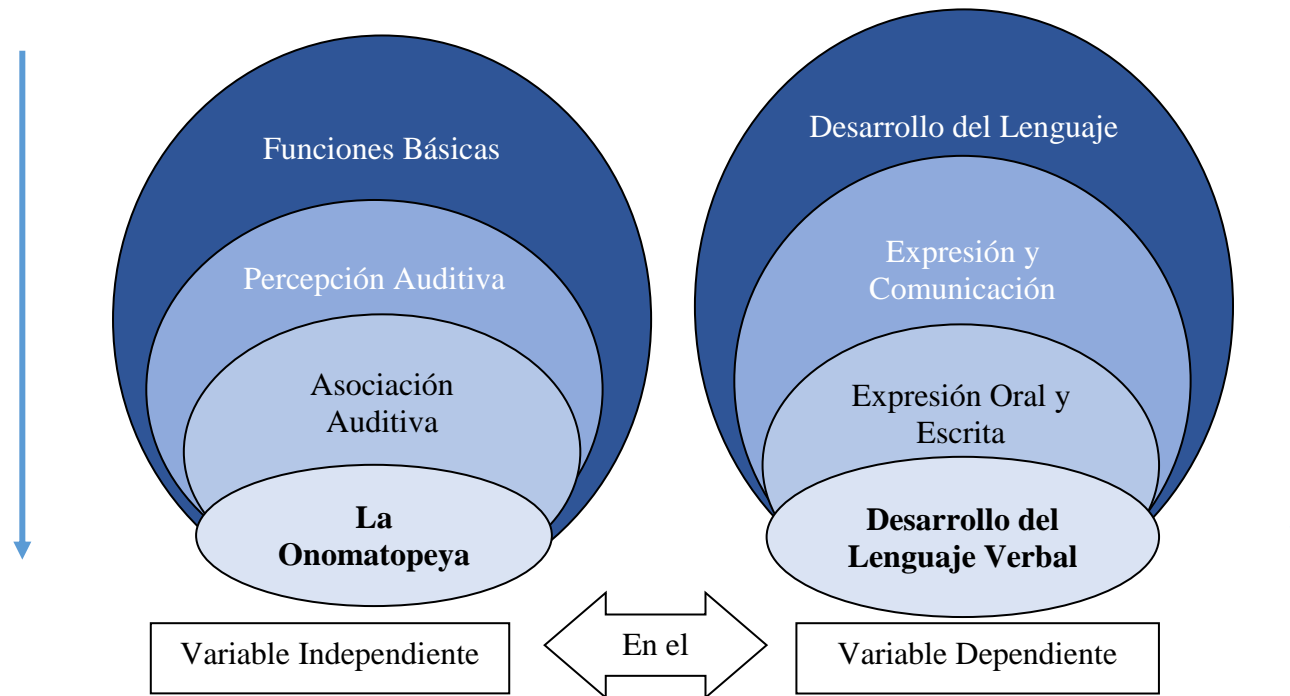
Funciones Básicas

Percepción Auditiva

Asociación Auditiva

**La Onomatopeya**

Desarrollo del Lenguaje

Expresión y Comunicación

Expresión Oral y Escrita

**Desarrollo del Lenguaje Verbal**

Variable Independiente

En el

Variable Dependiente